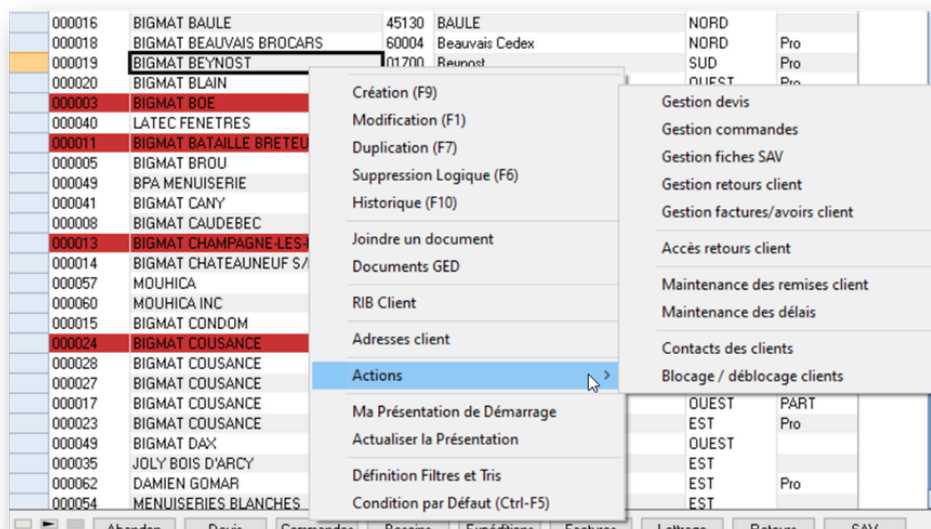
| | | | | | |
|---|---|---|---|---|---|
| 000016 | BIGMAT BAULE | 45130 | BAULE | NORD | |
| 000018 | BIGMAT BEAUVAIS BROCARS | 60004 | Beauvais Cedex | NORD | Pro |
| 000019 | BIGMAT BEYNOST | 01700 | Beynost | SUD | Pro |
| 000020 | BIGMAT BLAIN | | | OUEST | Pro |
| 000003 | BIGMAT BOE | | | | |
| 000040 | LATEC FENETRES | | | | |
| 000011 | BIGMAT BATAILLE BRETEU | | | | |
| 000005 | BIGMAT BROU | | | | |
| 000049 | BPA MENUISERIE | | | | |
| 000041 | BIGMAT CANY | | | | |
| 000008 | BIGMAT CAUDEBEC | | | | |
| 000013 | BIGMAT CHAMPAGNE-LES-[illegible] | | | | |
| 000014 | BIGMAT CHATEAUNEUF S/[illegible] | | | | |
| 000057 | MOUHICA | | | | |
| 000060 | MOUHICA INC | | | | |
| 000015 | BIGMAT CONDOM | | | | |
| 000024 | BIGMAT COUSANCE | | | | |
| 000028 | BIGMAT COUSANCE | | | | |
| 000027 | BIGMAT COUSANCE | | | | |
| 000017 | BIGMAT COUSANCE | | | OUEST | PART |
| 000023 | BIGMAT COUSANCE | | | EST | Pro |
| 000049 | BIGMAT DAX | | | OUEST | |
| 000035 | JOLY BOIS D'ARCY | | | EST | |
| 000062 | DAMIEN GOMAR | | | EST | Pro |
| 000054 | MENUISERIES BLANCHES | | | EST | |

Création (F9)
Modification (F1)
Duplication (F7)
Suppression Logique (F6)
Historique (F10)
Joindre un document
Documents GED
RIB Client
Adresses client
Actions
Ma Présentation de Démarrage
Actualiser la Présentation
Définition Filtres et Tris
Condition par Défaut (Ctrl-F5)

Gestion devis
Gestion commandes
Gestion fiches SAV
Gestion retours client
Gestion factures/avoirs client
Accès retours client
Maintenance des remises client
Maintenance des délais
Contacts des clients
Blocage / déblocage clients

Abandon Devis Commandes Reprise Expéditions Factures Lettrage Retours SAV